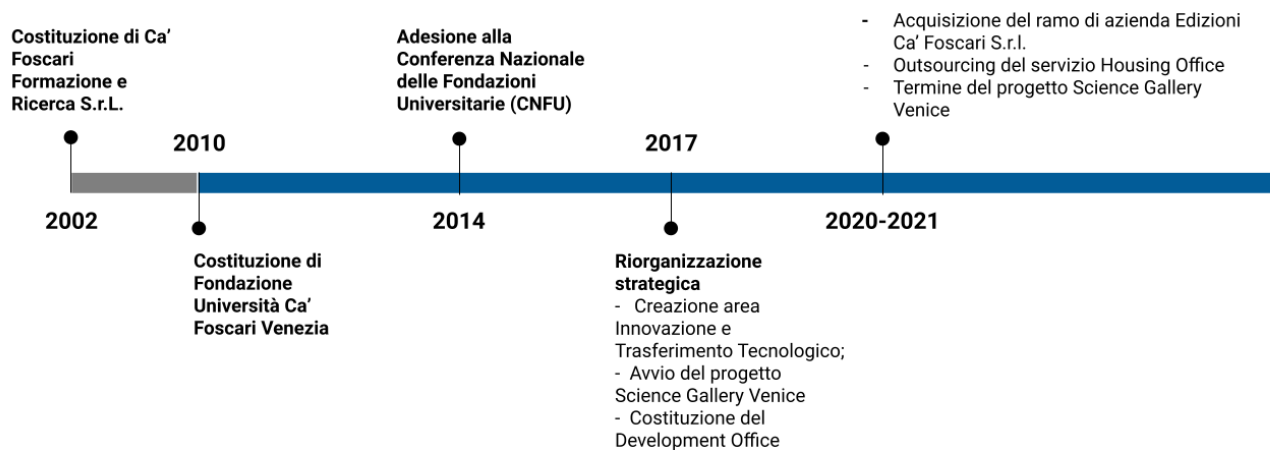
Costituzione di Ca' Foscari Formazione e Ricerca S.r.L.

2002

2010

Costituzione di Fondazione Università Ca' Foscari Venezia

Adesione alla Conferenza Nazionale delle Fondazioni Universitarie (CNFU)

2014

2017

Riorganizzazione strategica
- Creazione area Innovazione e Trasferimento Tecnologico;
- Avvio del progetto Science Gallery Venice
- Costituzione del Development Office

- Acquisizione del ramo di azienda Edizioni Ca' Foscari S.r.l.
- Outsourcing del servizio Housing Office
- Termine del progetto Science Gallery Venice

2020-2021